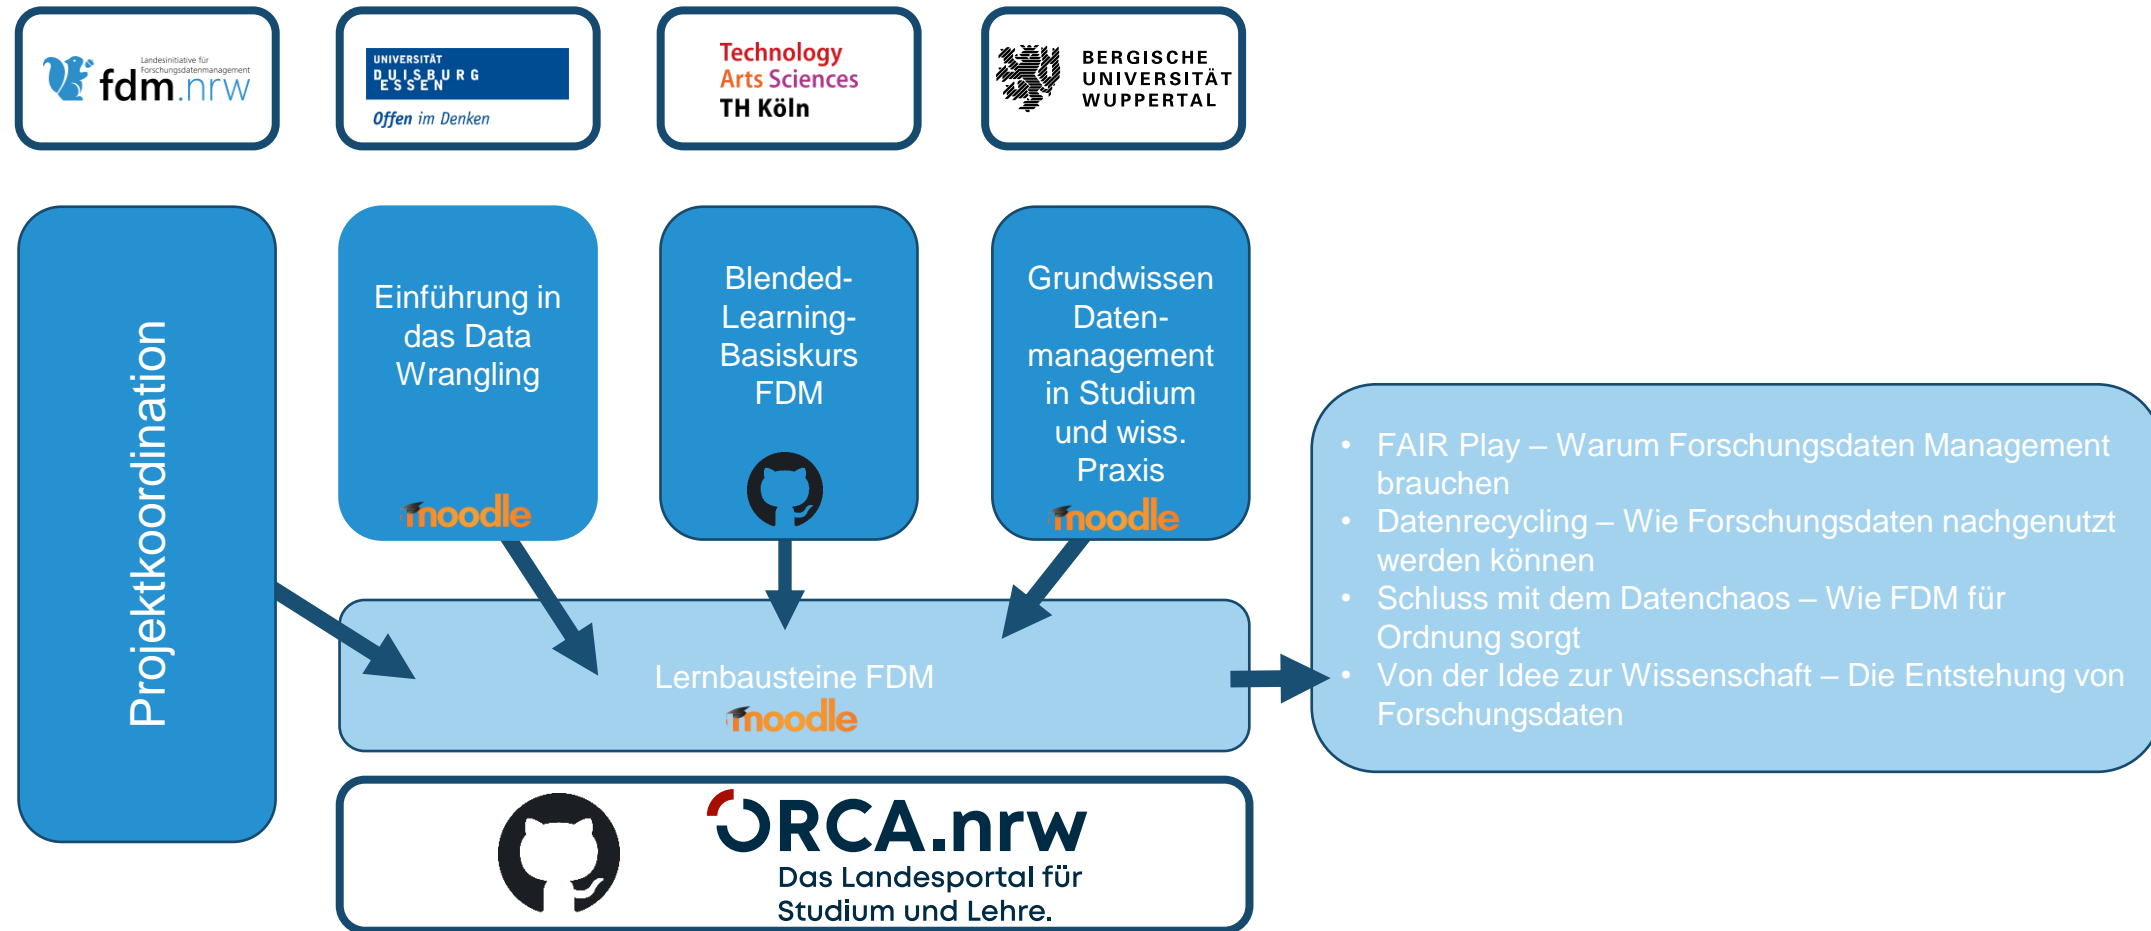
Landesinitiative für Forschungsdatenmanagement
fdm.nrw

UNIVERSITÄT DUISBURG ESSEN
Offen im Denken

Technology
Arts Sciences
TH Köln

BERGISCHE UNIVERSITÄT WUPPERTAL

Projektkoordination

Einführung in das Data Wrangling
moodle

Blended-Learning-Basiskurs FDM

Grundwissen Datenmanagement in Studium und wiss. Praxis
moodle

Lernbausteine FDM
moodle

- FAIR Play – Warum Forschungsdaten Management brauchen
- Datenrecycling – Wie Forschungsdaten nachgenutzt werden können
- Schluss mit dem Datenchaos – Wie FDM für Ordnung sorgt
- Von der Idee zur Wissenschaft – Die Entstehung von Forschungsdaten

ORCA.nrw
Das Landesportal für Studium und Lehre.